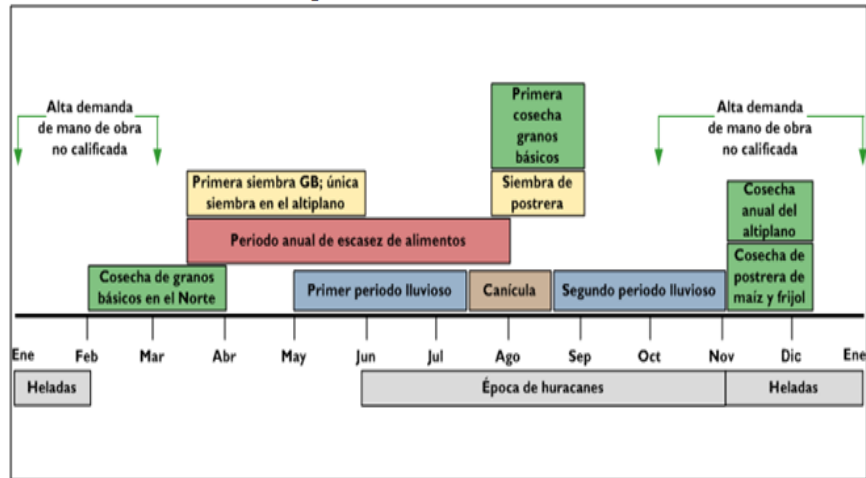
Alta demanda de mano de obra no calificada

Primera cosecha granos básicos

Alta demanda de mano de obra no calificada

Primera siembra GB; única siembra en el altiplano

Siembra de postrera

Cosecha anual del altiplano

Periodo anual de escasez de alimentos

Cosecha de granos básicos en el Norte

Primer periodo lluvioso

Canícula

Segundo periodo lluvioso

Cosecha de postrera de maíz y frijol

Ene Feb Mar Abr May Jun Jul Ago Sep Oct Nov Dic Ene

Heladas

Época de huracanes

Heladas